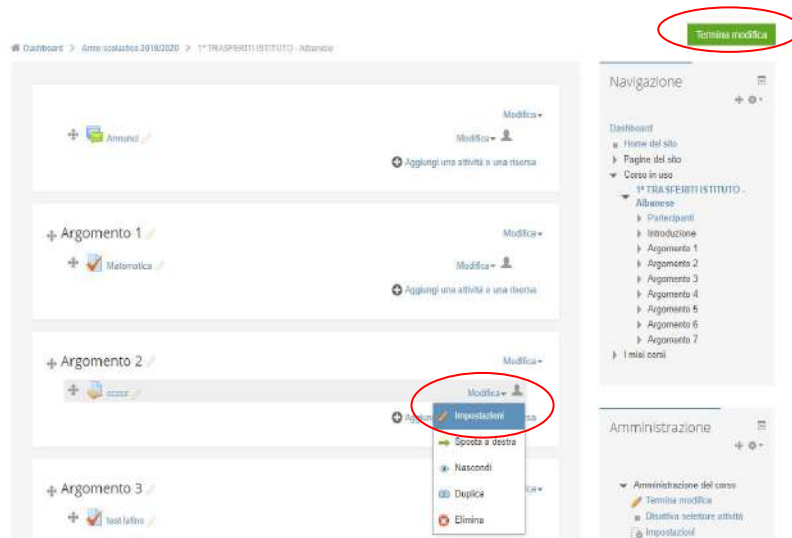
Termina modifica

Dashboard > Anno scolastico 2019/2020 > 1° TRASFERITI ISTITUTO - Albanese

Modifica

Annunci

Modifica

Aggiungi una attività o una risorsa

Argomento 1

Modifica

Matematica

Modifica

Aggiungi una attività o una risorsa

Argomento 2

Modifica

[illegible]

Modifica

Impostazioni

Sposta a destra

Nascondi

Duplica

Elimina

Aggiungi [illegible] sa

Argomento 3

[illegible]ica

test latino

Navigazione

Dashboard
Home del sito
Pagine del sito
Corso in uso
1° TRASFERITI ISTITUTO - Albanese
Partecipanti
Introduzione
Argomento 1
Argomento 2
Argomento 3
Argomento 4
Argomento 5
Argomento 6
Argomento 7
I miei corsi

Amministrazione

Amministrazione del corso
Termina modifica
Disattiva selettore attività
Impostazioni